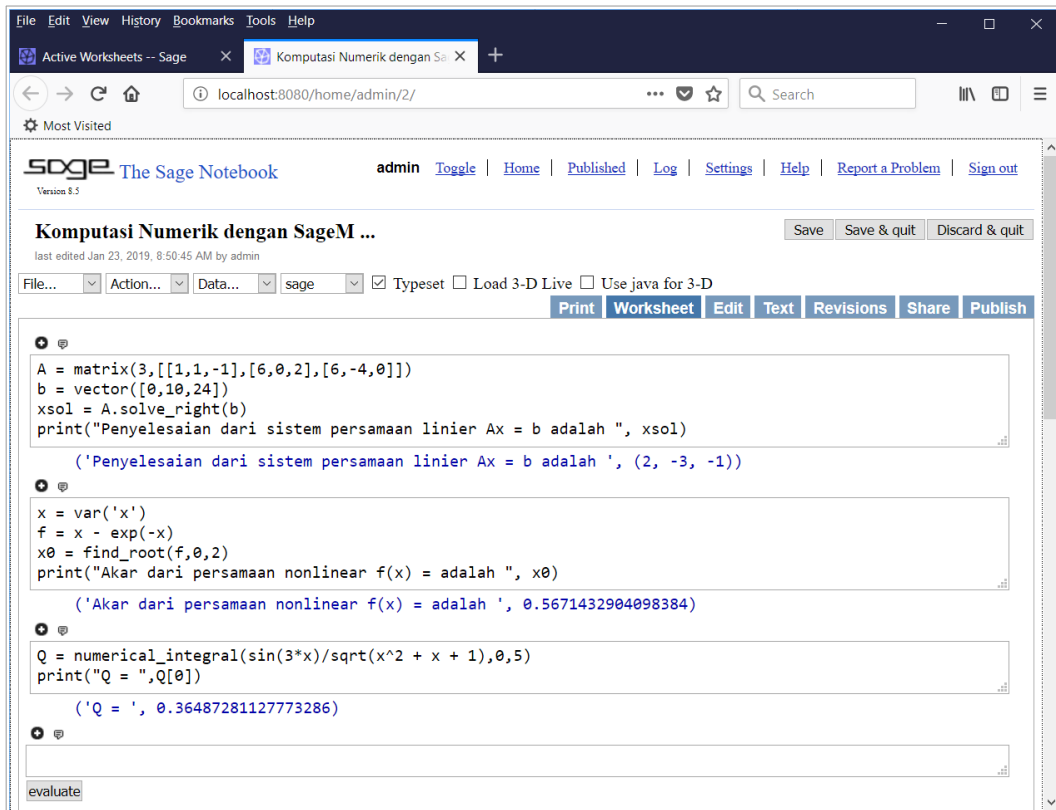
File Edit View History Bookmarks Tools Help

Active Worksheets -- Sage
Komputasi Numerik dengan Sa

localhost:8080/home/admin/2/
Search

Most Visited

sage The Sage Notebook
Version 8.5

admin Toggle | Home | Published | Log | Settings | Help | Report a Problem | Sign out

Komputasi Numerik dengan SageM ...
last edited Jan 23, 2019, 8:50:45 AM by admin

Save | Save & quit | Discard & quit

File... | Action... | Data... | sage | Typeset | Load 3-D Live | Use java for 3-D

Print | Worksheet | Edit | Text | Revisions | Share | Publish

A = matrix(3,[[1,1,-1],[6,0,2],[6,-4,0]])
b = vector([0,10,24])
xsol = A.solve_right(b)
print("Penyelesaian dari sistem persamaan linier Ax = b adalah ", xsol)

('Penyelesaian dari sistem persamaan linier Ax = b adalah ', (2, -3, -1))

x = var('x')
f = x - exp(-x)
x0 = find_root(f,0,2)
print("Akar dari persamaan nonlinear f(x) = adalah ", x0)

('Akar dari persamaan nonlinear f(x) = adalah ', 0.5671432904098384)

Q = numerical_integral(sin(3*x)/sqrt(x^2 + x + 1),0,5)
print("Q = ",Q[0])

('Q = ', 0.36487281127773286)

evaluate